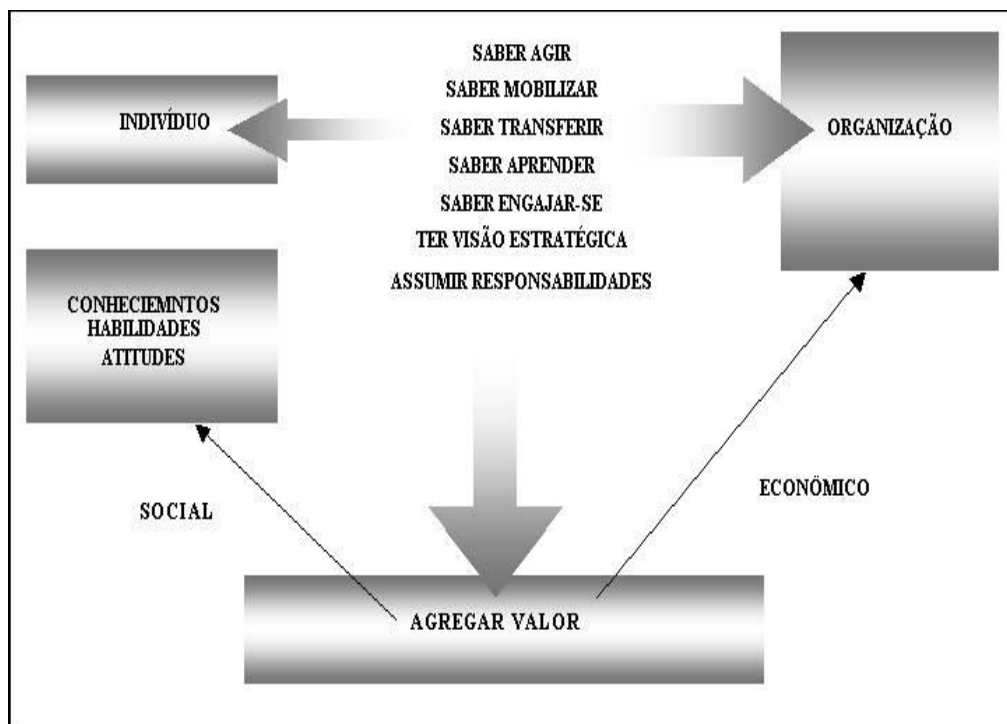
SABER AGIR
SABER MOBILIZAR
SABER TRANSFERIR
SABER APRENDER
SABER ENGAJAR-SE
TER VISÃO ESTRATÉGICA
ASSUMIR RESPONSABILIDADES

INDIVÍDUO

ORGANIZAÇÃO

CONHECIEMNTOS
HABILIDADES
ATITUDES

SOCIAL

ECONÔMICO

AGREGAR VALOR